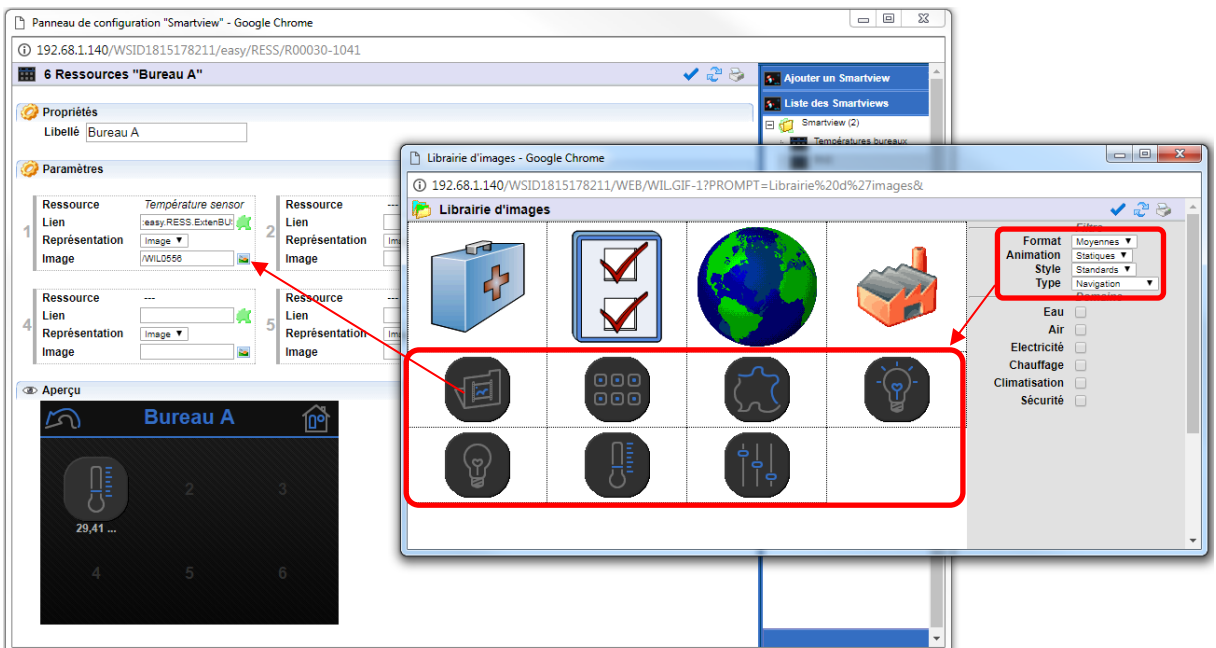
Panneau de configuration "Smartview" - Google Chrome

192.68.1.140/WSID1815178211/easy/RESS/R00030-1041

6 Ressources "Bureau A"

Ajouter un Smartview

Liste des Smartviews

Smartview (2)

Températures bureaux

Propriétés

Libellé Bureau A

Paramètres

1

Ressource Température sensor

Lien :easy.RESS.ExtenBU

Représentation Image ▼

Image /WIL0556

2

Ressource ---

Lien

Représentation

Image

4

Ressource ---

Lien

Représentation Image ▼

Image

5

Ressource ---

Lien

Représentation

Image

Aperçu

Bureau A

29,41 ...

2

3

4

5

6

Librairie d'images - Google Chrome

192.68.1.140/WSID1815178211/WEB/WIL.GIF-1?PROMPT=Librairie%20d%27images&

Librairie d'images

Filtres

Format Moyennes ▼

Animation Statiques ▼

Style Standards ▼

Type Navigation ▼

Domaine

Eau

Air

Electricité

Chauffage

Climatisation

Sécurité